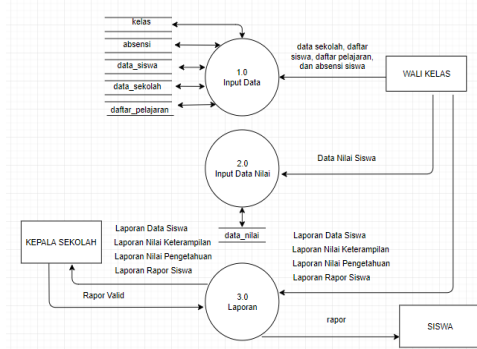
kelas

absensi

data_siswa

data_sekolah

daftar_pelajaran

1.0
Input Data

data sekolah, daftar siswa, daftar pelajaran, dan absensi siswa

WALI KELAS

2.0
Input Data Nilai

Data Nilai Siswa

data_nilai

KEPALA SEKOLAH

Laporan Data Siswa
Laporan Nilai Keterampilan
Laporan Nilai Pengetahuan
Laporan Rapor Siswa

Laporan Data Siswa
Laporan Nilai Keterampilan
Laporan Nilai Pengetahuan
Laporan Rapor Siswa

Rapor Valid

3.0
Laporan

rapor

SISWA